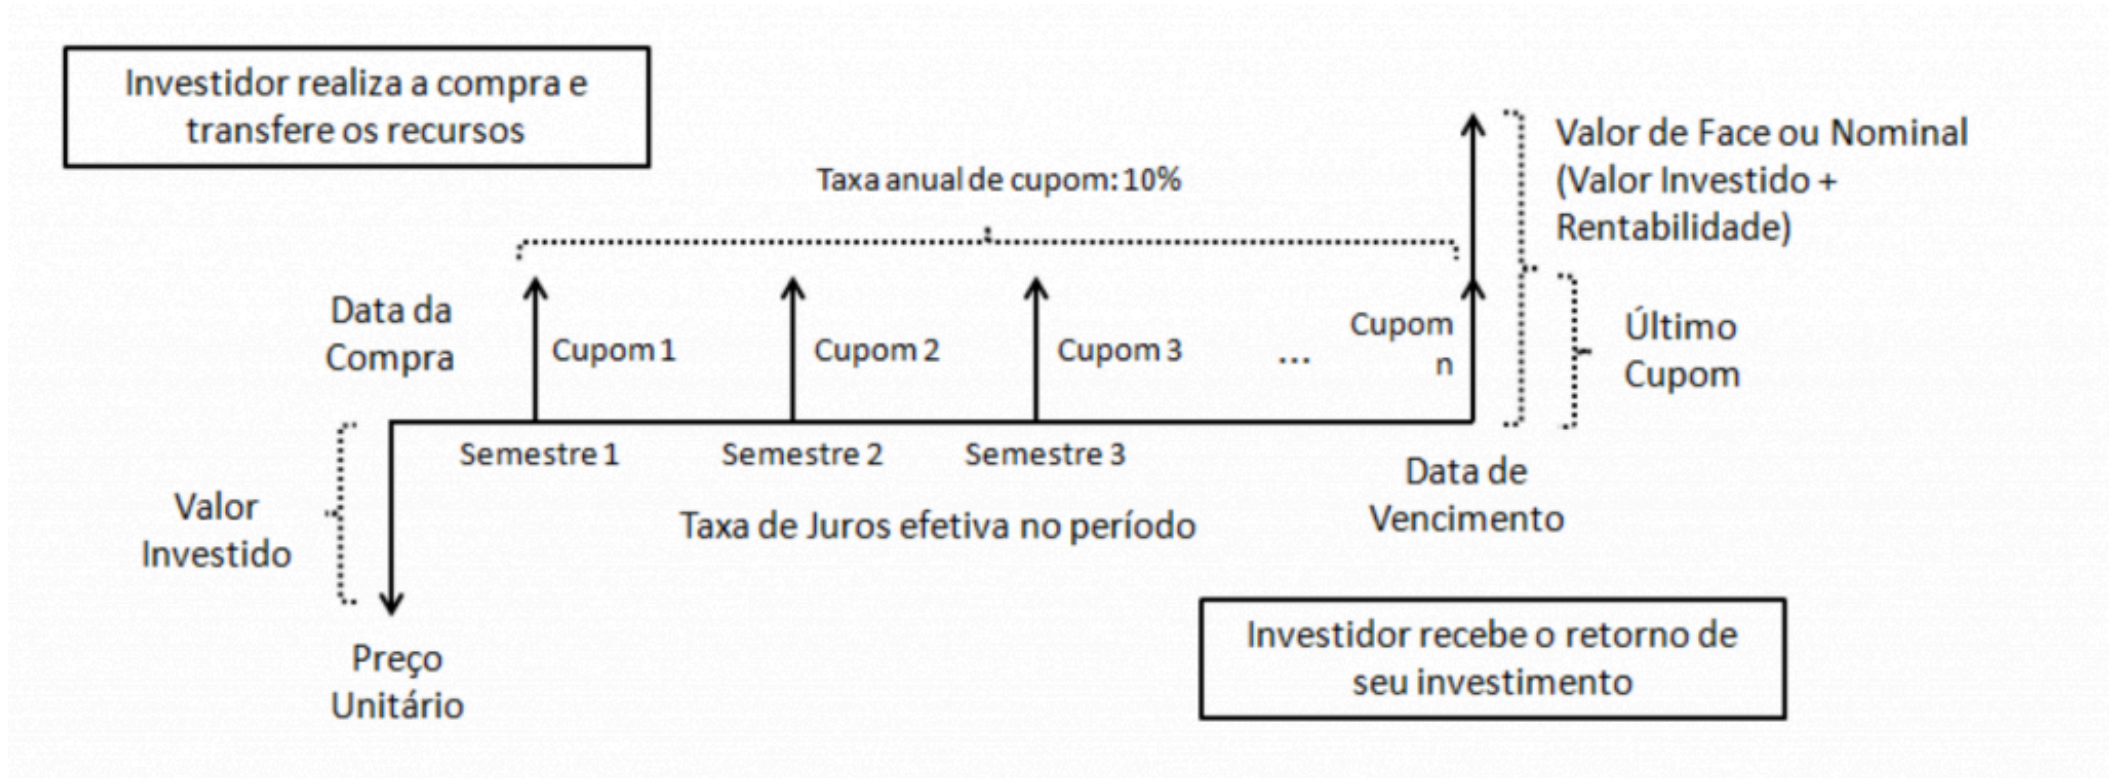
Investidor realiza a compra e transfere os recursos

Valor de Face ou Nominal (Valor Investido + Rentabilidade)

Taxa anual de cupom: 10%

Data da Compra

Cupom 1

Cupom 2

Cupom 3

...

Cupom n

Último Cupom

Semestre 1

Semestre 2

Semestre 3

Data de Vencimento

Valor Investido

Taxa de Juros efetiva no período

Preço Unitário

Investidor recebe o retorno de seu investimento